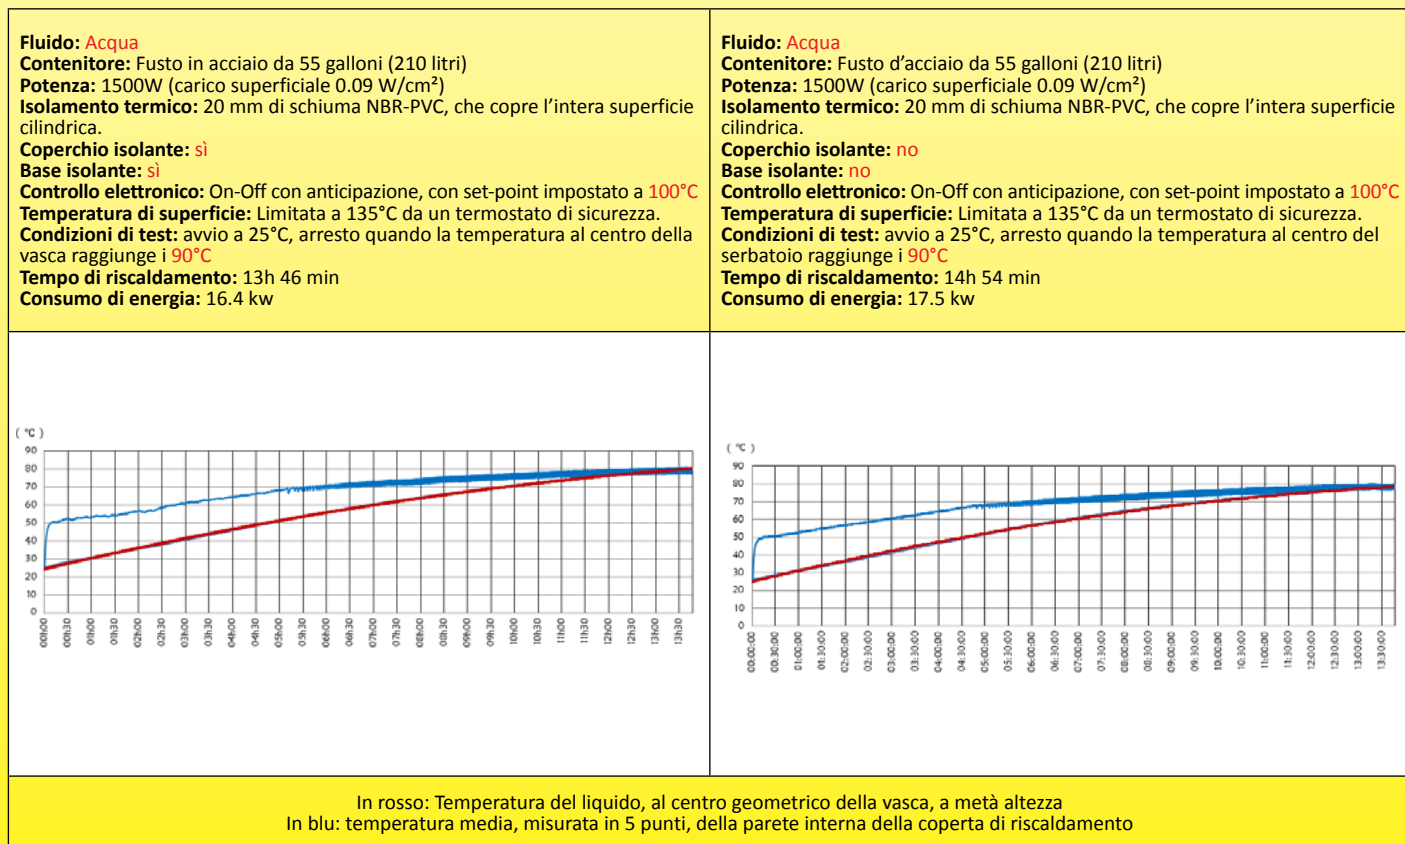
| **Fluido:** Acqua<br>**Contenitore:** Fusto in acciaio da 55 galloni (210 litri)<br>**Potenza:** 1500W (carico superficiale 0.09 W/cm²)<br>**Isolamento termico:** 20 mm di schiuma NBR-PVC, che copre l'intera superficie cilindrica.<br>**Coperchio isolante:** sì<br>**Base isolante:** sì<br>**Controllo elettronico:** On-Off con anticipazione, con set-point impostato a 100°C<br>**Temperatura di superficie:** Limitata a 135°C da un termostato di sicurezza.<br>**Condizioni di test:** avvio a 25°C, arresto quando la temperatura al centro della vasca raggiunge i 90°C<br>**Tempo di riscaldamento:** 13h 46 min<br>**Consumo di energia:** 16.4 kw | **Fluido:** Acqua<br>**Contenitore:** Fusto d'acciaio da 55 galloni (210 litri)<br>**Potenza:** 1500W (carico superficiale 0.09 W/cm²)<br>**Isolamento termico:** 20 mm di schiuma NBR-PVC, che copre l'intera superficie cilindrica.<br>**Coperchio isolante:** no<br>**Base isolante:** no<br>**Controllo elettronico:** On-Off con anticipazione, con set-point impostato a 100°C<br>**Temperatura di superficie:** Limitata a 135°C da un termostato di sicurezza.<br>**Condizioni di test:** avvio a 25°C, arresto quando la temperatura al centro del serbatoio raggiunge i 90°C<br>**Tempo di riscaldamento:** 14h 54 min<br>**Consumo di energia:** 17.5 kw |
|---|---|
| (°C) 90 80 70 60 50 40 30 20 10 0<br>00h00 00h30 01h00 01h30 02h00 02h30 03h00 03h30 04h00 04h30 05h00 05h30 06h00 06h30 07h00 07h30 08h00 08h30 09h00 09h30 10h00 10h30 11h00 11h30 12h00 12h30 13h00 13h30 | (°C) 90 80 70 60 50 40 30 20 10 0<br>00:00:00 00:30:00 01:00:00 01:30:00 02:00:00 02:30:00 03:00:00 03:30:00 04:00:00 04:30:00 05:00:00 05:30:00 06:00:00 06:30:00 07:00:00 07:30:00 08:00:00 08:30:00 09:00:00 09:30:00 10:00:00 10:30:00 11:00:00 11:30:00 12:00:00 12:30:00 13:00:00 13:30:00 |

In rosso: Temperatura del liquido, al centro geometrico della vasca, a metà altezza
In blu: temperatura media, misurata in 5 punti, della parete interna della coperta di riscaldamento